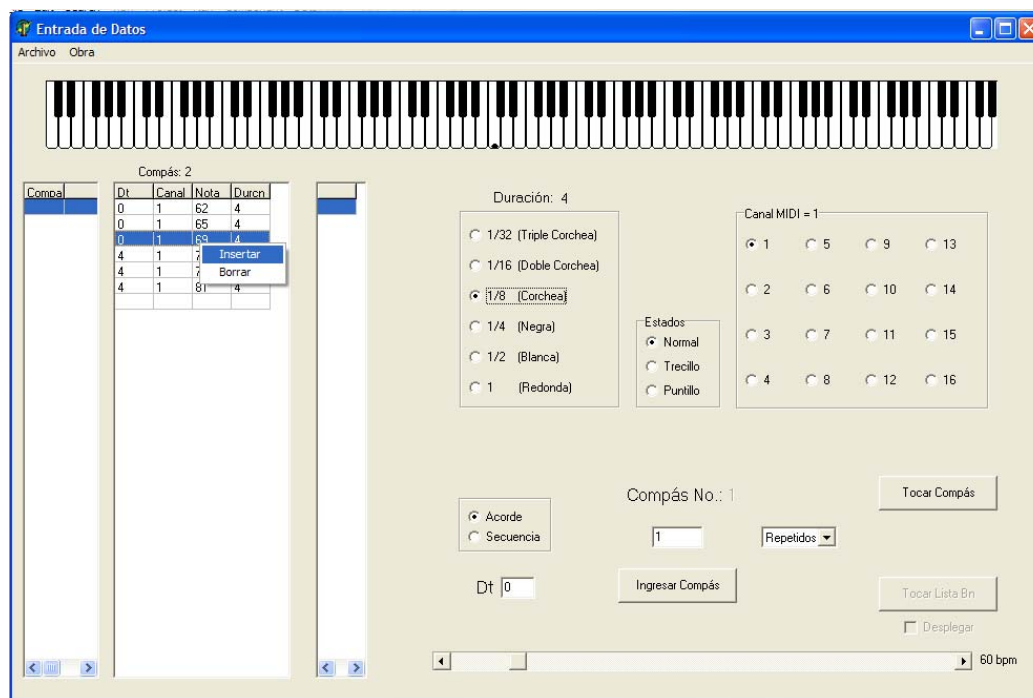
Entrada de Datos

Archivo Obra

Compás: 2

| Compa |
|---|

| Dt | Canal | Nota | Durcn |
|---|---|---|---|
| 0 | 1 | 62 | 4 |
| 0 | 1 | 65 | 4 |
| 0 | 1 | 69 | 4 |
| 4 | 1 | 7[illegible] | |
| 4 | 1 | 7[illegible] | |
| 4 | 1 | 81 | 4 |

Insertar
Borrar

Duración: 4

1/32 (Triple Corchea)
1/16 (Doble Corchea)
1/8 (Corchea)
1/4 (Negra)
1/2 (Blanca)
1 (Redonda)

Estados
Normal
Trecillo
Puntillo

Canal MIDI = 1
1 5 9 13
2 6 10 14
3 7 11 15
4 8 12 16

Compás No.: 1

Tocar Compás

Acorde
Secuencia

1

Repetidos

Dt 0

Ingresar Compás

Tocar Lista Bn

Desplegar

60 bpm